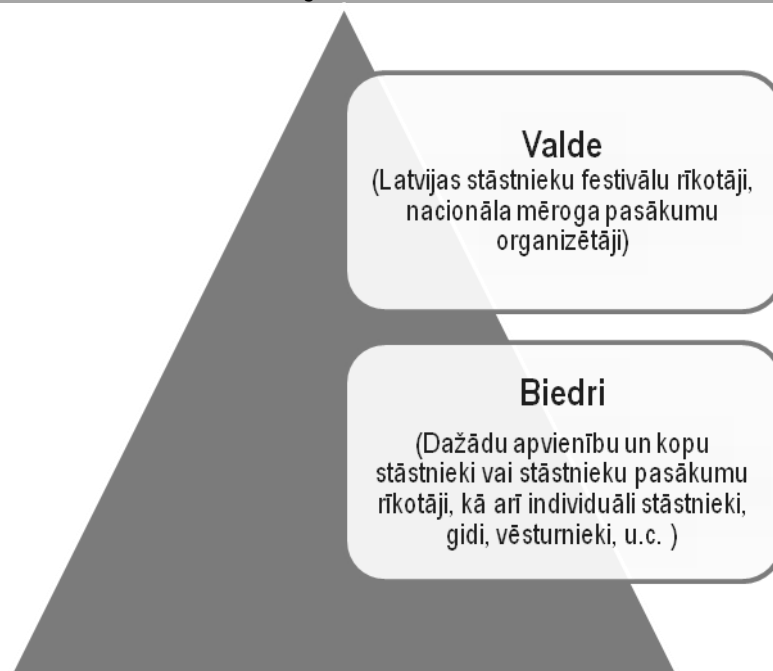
Valde
(Latvijas stāstnieku festivālu rīkotāji, nacionāla mēroga pasākumu organizētāji)

Biedri
(Dažādu apvienību un kopu stāstnieki vai stāstnieku pasākumu rīkotāji, kā arī individuāli stāstnieki, gidi, vēsturnieki, u.c. )